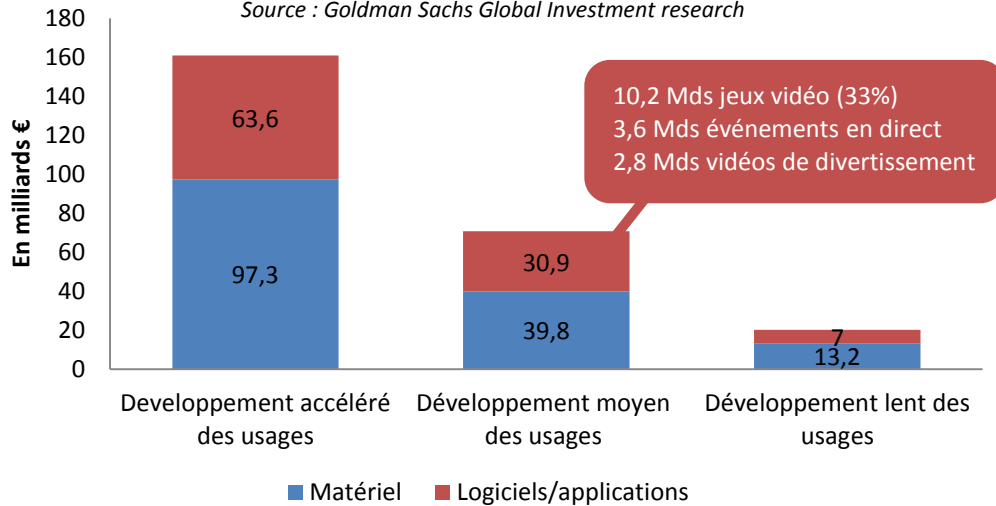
Source : Goldman Sachs Global Investment research

180
160
140
120
100
80
60
40
20
0

En milliards €

63,6
97,3

30,9
39,8

7
13,2

10,2 Mds jeux vidéo (33%)
3,6 Mds événements en direct
2,8 Mds vidéos de divertissement

Developpement accéléré des usages
Développement moyen des usages
Développement lent des usages

Matériel
Logiciels/applications